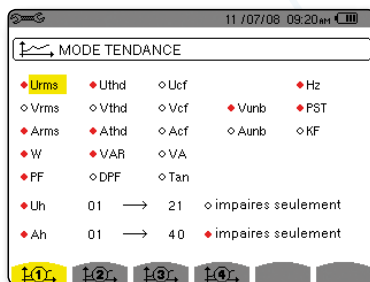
11/07/08 09:20AM

MODE TENDANCE

◆Urms ◆Uthd ◇Ucf ◆Hz

◇Vrms ◇Vthd ◇Vcf ◆Vunb ◆PST

◆Arms ◆Athd ◇Acf ◇Aunb ◇KF

◆W ◆VAR ◇VA

◆PF ◇DPF ◇Tan

◆Uh 01 ⟶ 21 ◇impaires seulement

◆Ah 01 ⟶ 40 ◆impaires seulement

1 2 3 4